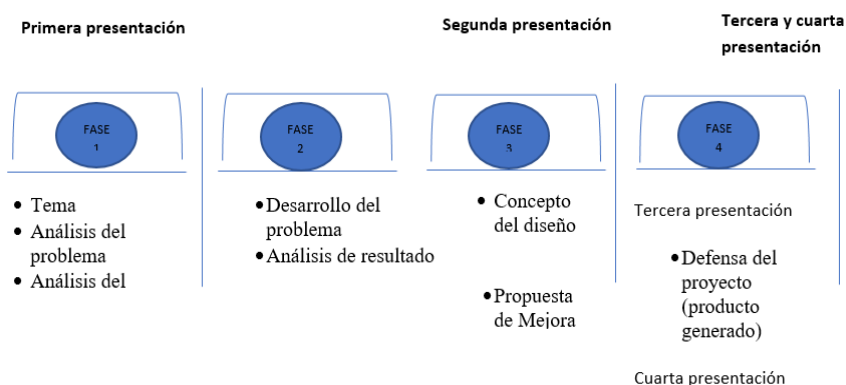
Primera presentación

Segunda presentación

Tercera y cuarta presentación

FASE 1

FASE 2

FASE 3

FASE 4

- Tema
- Análisis del problema
- Análisis del

- Desarrollo del problema
- Análisis de resultado

- Concepto del diseño

- Propuesta de Mejora

Tercera presentación

- Defensa del proyecto (producto generado)

Cuarta presentación